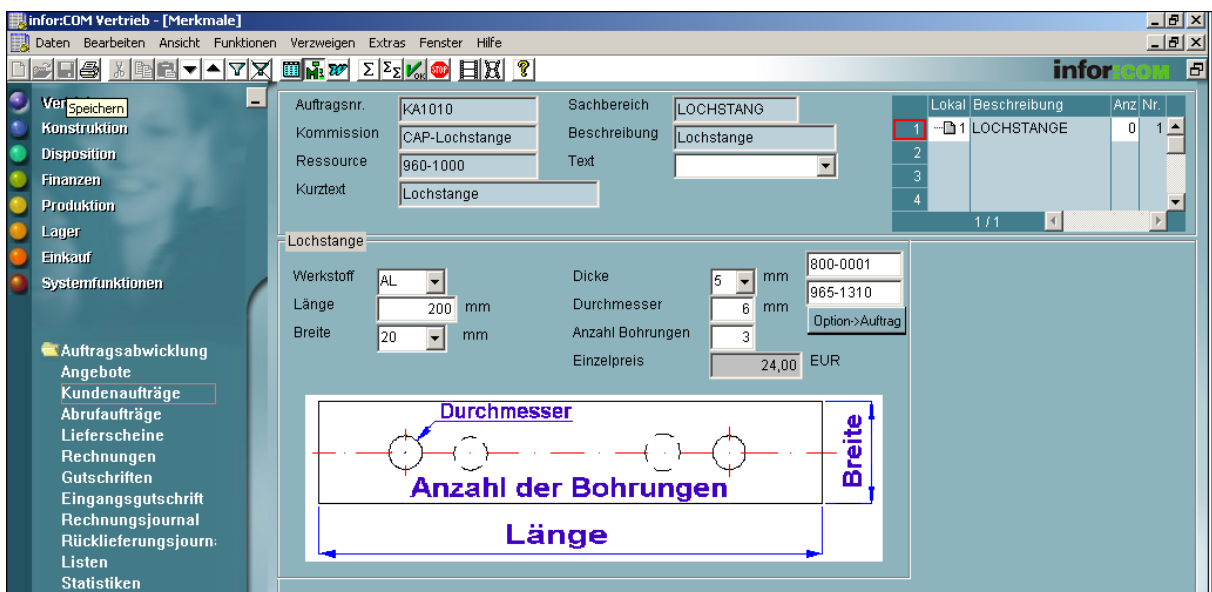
infor:COM Vertrieb - [Merkmale]

Daten Bearbeiten Ansicht Funktionen Verzweigen Extras Fenster Hilfe

infor:COM

Vert Speichern
Konstruktion
Disposition
Finanzen
Produktion
Lager
Einkauf
Systemfunktionen

Auftragsabwicklung
Angebote
Kundenaufträge
Abrufaufträge
Lieferscheine
Rechnungen
Gutschriften
Eingangsgutschrift
Rechnungsjournal
Rücklieferungsjourn:
Listen
Statistiken

Auftragsnr. KA1010
Kommission CAP-Lochstange
Ressource 960-1000
Kurztext Lochstange
Sachbereich LOCHSTANG
Beschreibung Lochstange
Text

| | Lokal | Beschreibung | Anz | Nr. |
|---|---|---|---|---|
| 1 | 1 | LOCHSTANGE | 0 | 1 |
| 2 | | | | |
| 3 | | | | |
| 4 | | | | |

1 / 1

Lochstange

Werkstoff AL
Länge 200 mm
Breite 20 mm
Dicke 5 mm
Durchmesser 6 mm
Anzahl Bohrungen 3
Einzelpreis 24,00 EUR
800-0001
965-1310
Option->Auftrag

Durchmesser
Anzahl der Bohrungen
Breite
Länge